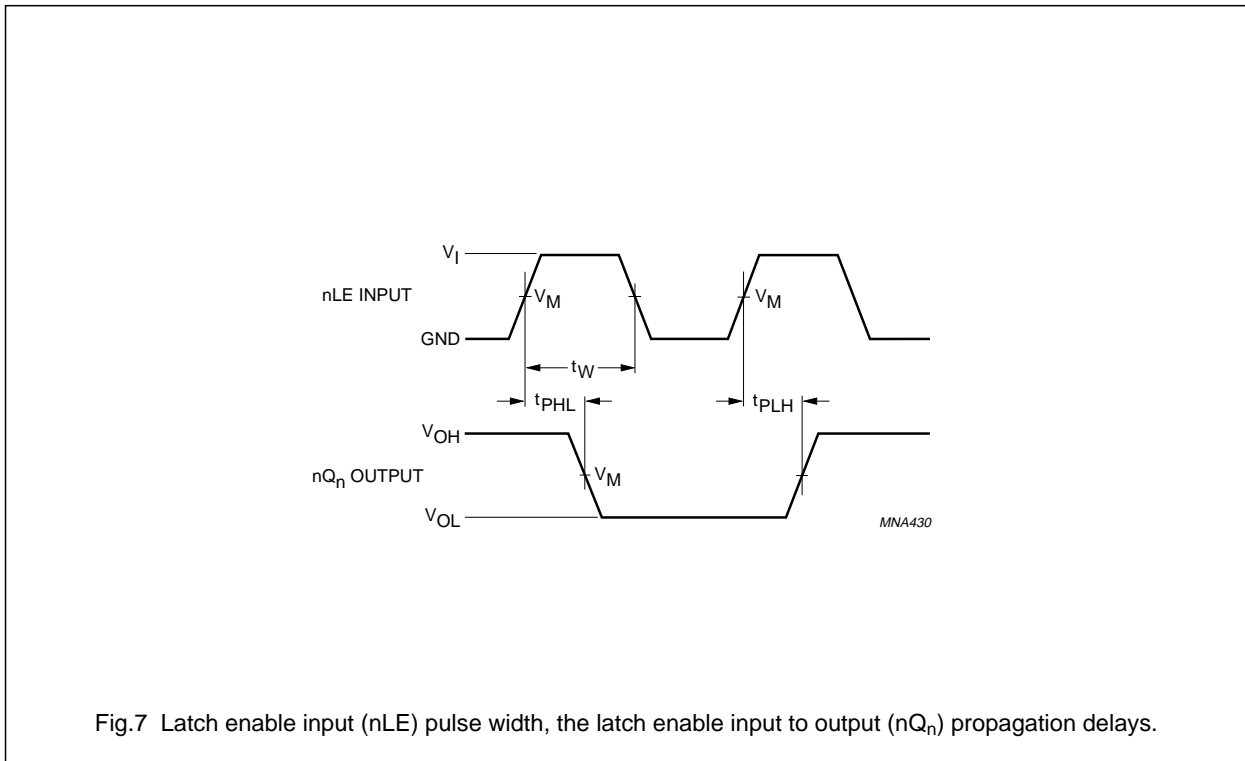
$V_I$
nLE INPUT
$V_M$
$V_M$
GND
$t_W$
$t_{PHL}$
$t_{PLH}$
$V_{OH}$
$nQ_n$ OUTPUT
$V_M$
$V_{OL}$
MNA430

Fig.7 Latch enable input (nLE) pulse width, the latch enable input to output ($nQ_n$) propagation delays.